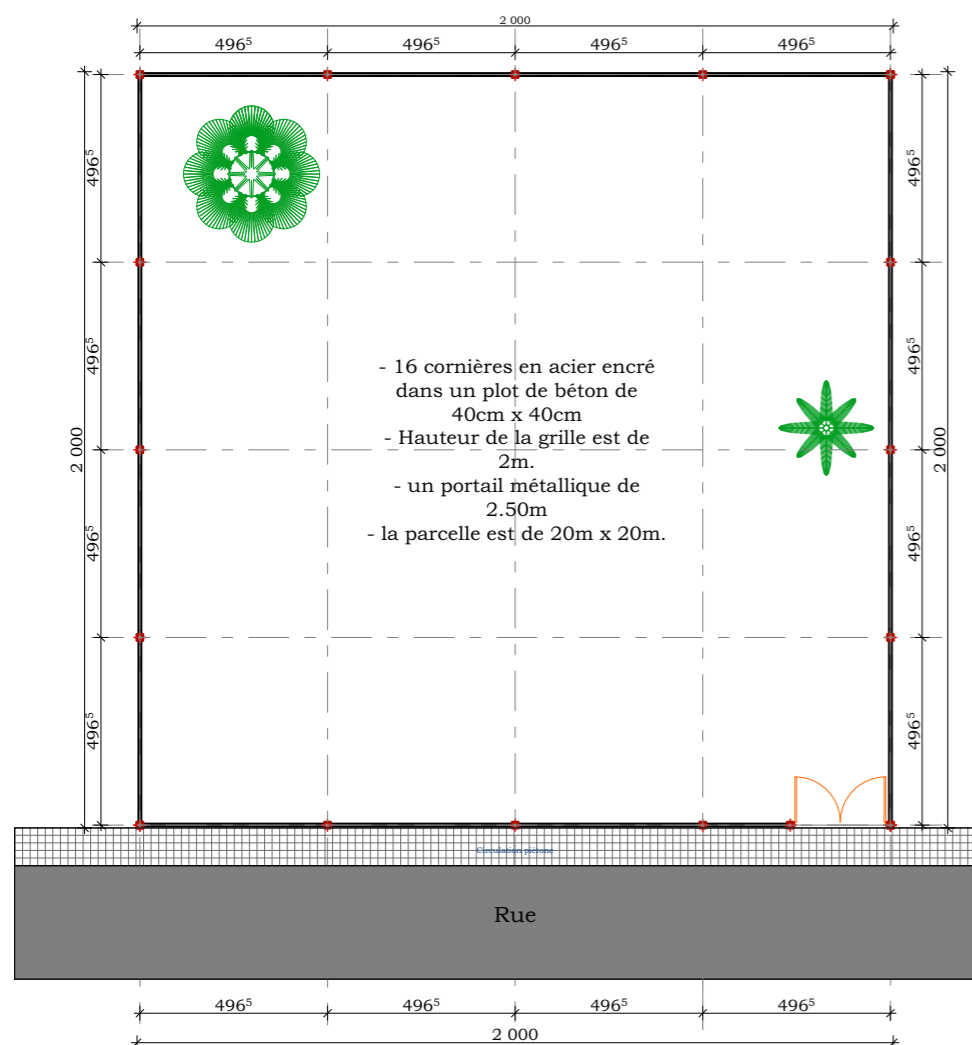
2 000

$496^5$ $496^5$ $496^5$ $496^5$

$496^5$

$496^5$

2 000

$496^5$

$496^5$

$496^5$

$496^5$

2 000

$496^5$

$496^5$

- 16 cornières en acier encré dans un plot de béton de 40cm x 40cm
- Hauteur de la grille est de 2m.
- un portail métallique de 2.50m
- la parcelle est de 20m x 20m.

Circulation piétone

Rue

$496^5$ $496^5$ $496^5$ $496^5$

2 000